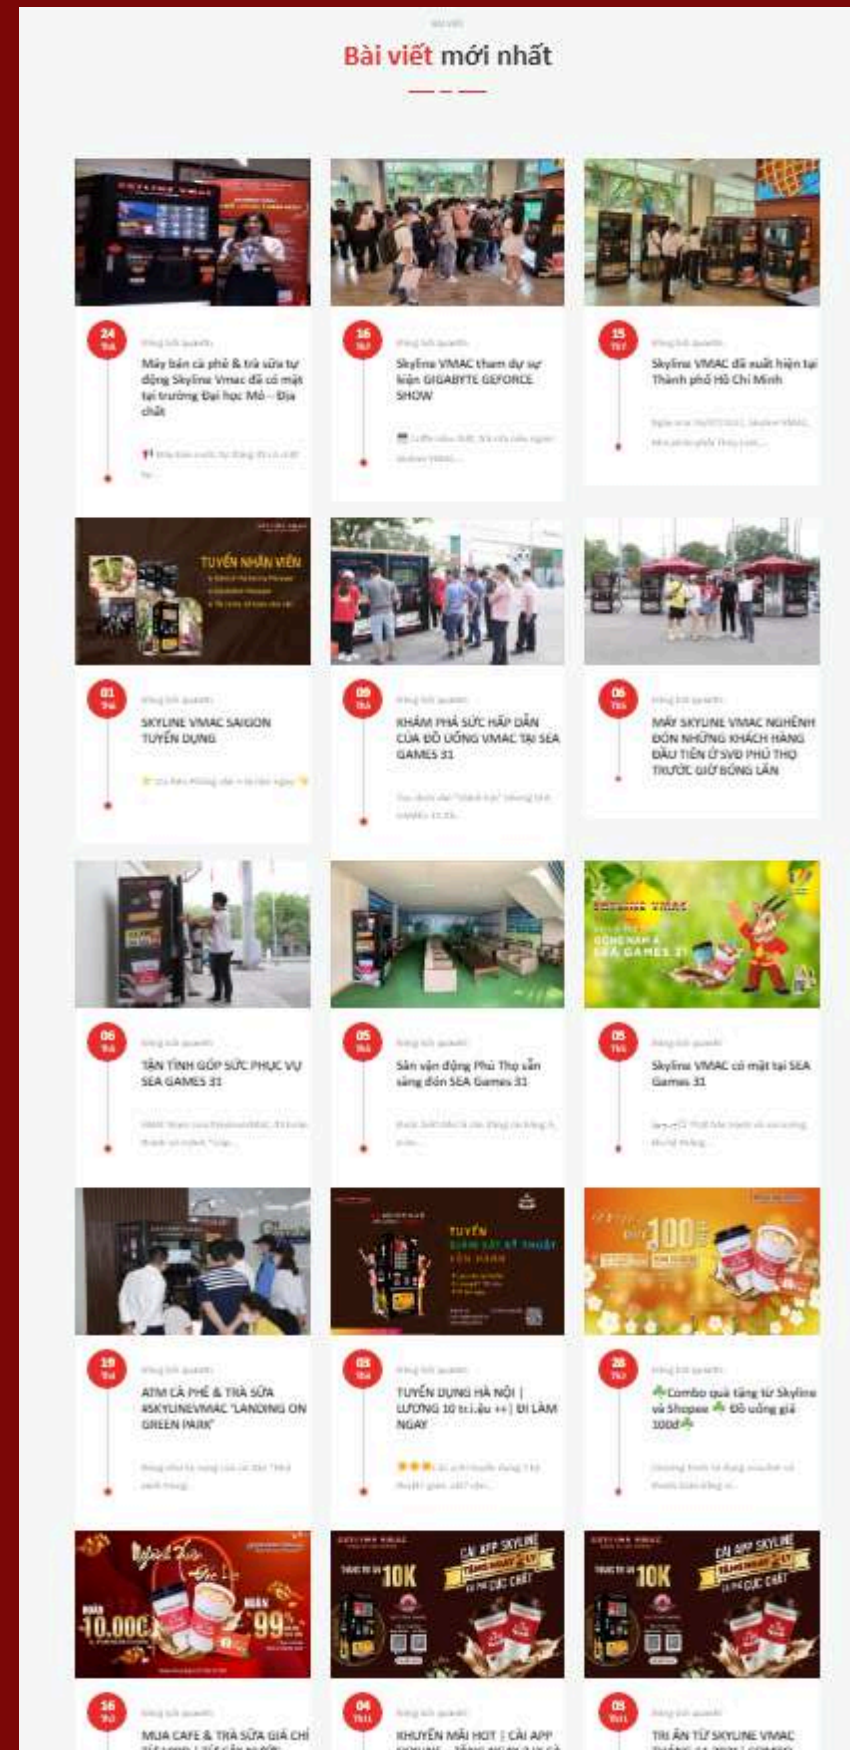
Bài viết

Bài viết mới nhất

24 Th4

Máy bán cà phê & trà sữa tự động Skyline Vmac đã có mặt tại trường Đại học Mỏ – Địa chất

16 Th2

Skyline VMAC tham dự sự kiện GIGABYTE GEFORCE SHOW

15 Th7

Skyline VMAC đã xuất hiện tại Thành phố Hồ Chí Minh

01 Th6

SKYLINE VMAC SAIGON TUYỂN DỤNG

09 Th6

KHÁM PHÁ SỨC HẤP DẪN CỦA ĐỒ UỐNG VMAC TẠI SEA GAMES 31

06 Th6

MÁY SKYLINE VMAC NGHÊNH ĐÓN NHỮNG KHÁCH HÀNG ĐẦU TIÊN Ở SVĐ PHÚ THỌ TRƯỚC GIỜ BÓNG LĂN

06 Th6

TẬN TÌNH GÓP SỨC PHỤC VỤ SEA GAMES 31

05 Th6

Sân vận động Phú Thọ sẵn sàng đón SEA Games 31

05 Th6

Skyline VMAC có mặt tại SEA Games 31

19 Th4

ATM CÀ PHÊ & TRÀ SỮA #SKYLINEVMAC "LANDING ON GREEN PARK"

03 Th4

TUYỂN DỤNG HÀ NỘI | LƯƠNG 10 tr.i.ệu ++ | ĐI LÀM NGAY

28 Th2

Combo quà tặng từ Skyline và Shopee Đồ uống giá 100đ

16 Th2

MUA CAFE & TRÀ SỮA GIÁ CHỈ

04 Th1

KHUYẾN MÃI HOT | CÀI APP

09 Th1

TRI ÂN TỪ SKYLINE VMAC